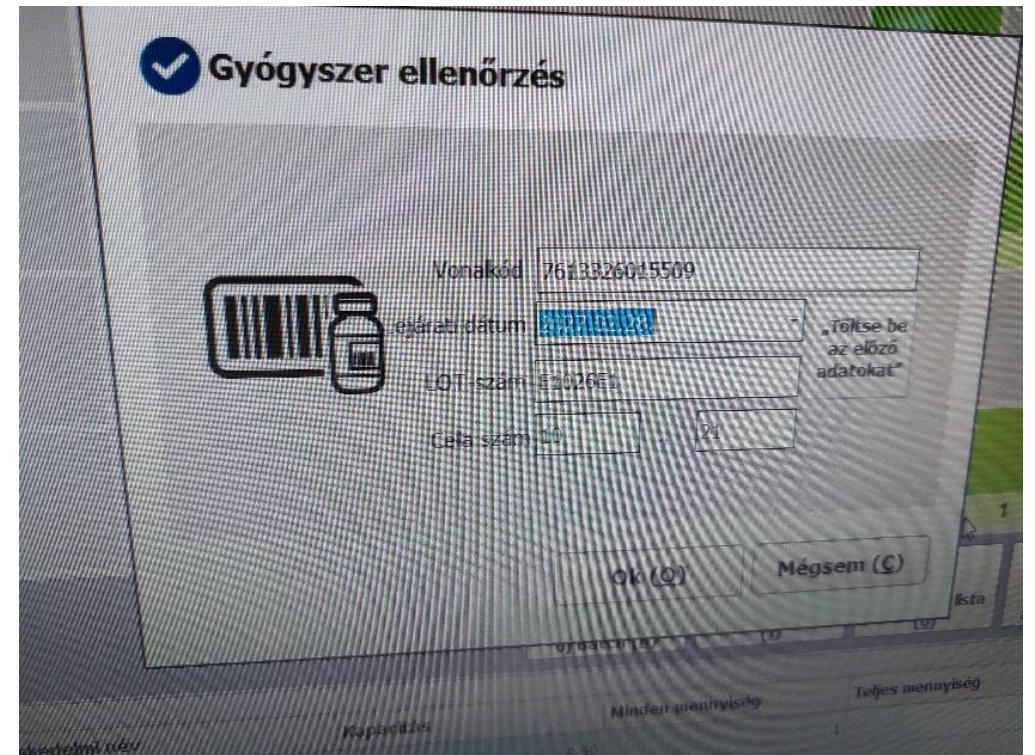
Gyógyszer ellenőrzés

Vonakód 7613326015509

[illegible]ejárati dátum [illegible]

LOT-szám E2026E1

Cella szám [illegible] - 21

„Töltse be az előző adatokat"

Ok (O)

Mégsem (C)

1

lista

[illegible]

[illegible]

Teljes mennyiség

Minden mennyiség

Kapacitás

kedelmi név